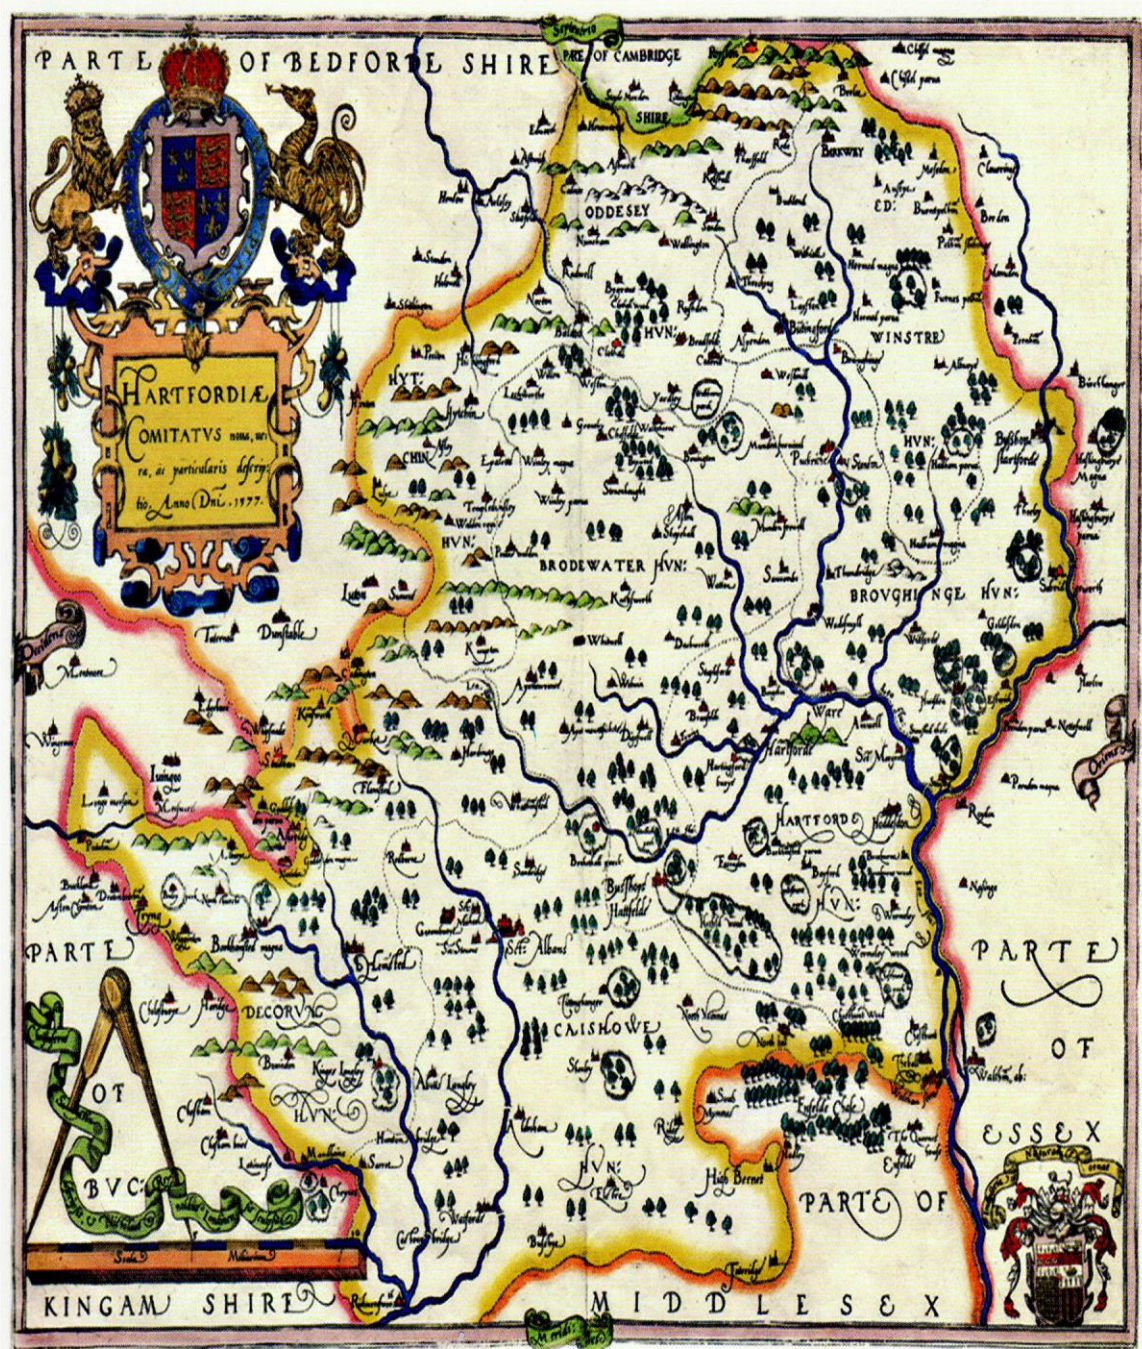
PARTE OF BEDFORDE SHIRE

Septentrio

PARTE OF CAMBRIDGE SHIRE

HARTFORDIÆ COMITATVS noua, uera, ac particularis descriptio. Anno Dni. 1577.

ODDESEY

EDWINSTRE

HYT: CHIN

HVN:

BRODEWATER HVN:

BROUGHINGE HVN:

HARTFORDE HVN:

DECORVNG HVN:

CAISHOWE HVN:

Occidens

Oriens

Ware

Hartford

St. Albans

Bisshops Hatfeld

Royston

Baldock

Hitchin

Stevenage

Buntingford

Puckeridge

Bishops Stortford

Sabridgeworth

Hoddesdon

Watford

High Bernet

Enfelde Chase

Tring

Barkhamsted magna

Lutton

Dunstable

Kingsland

PARTE OF BVCKINGAM SHIRE

PARTE OF ESSEX

PARTE OF MIDDLESEX

Meridies

Scala Miliarium